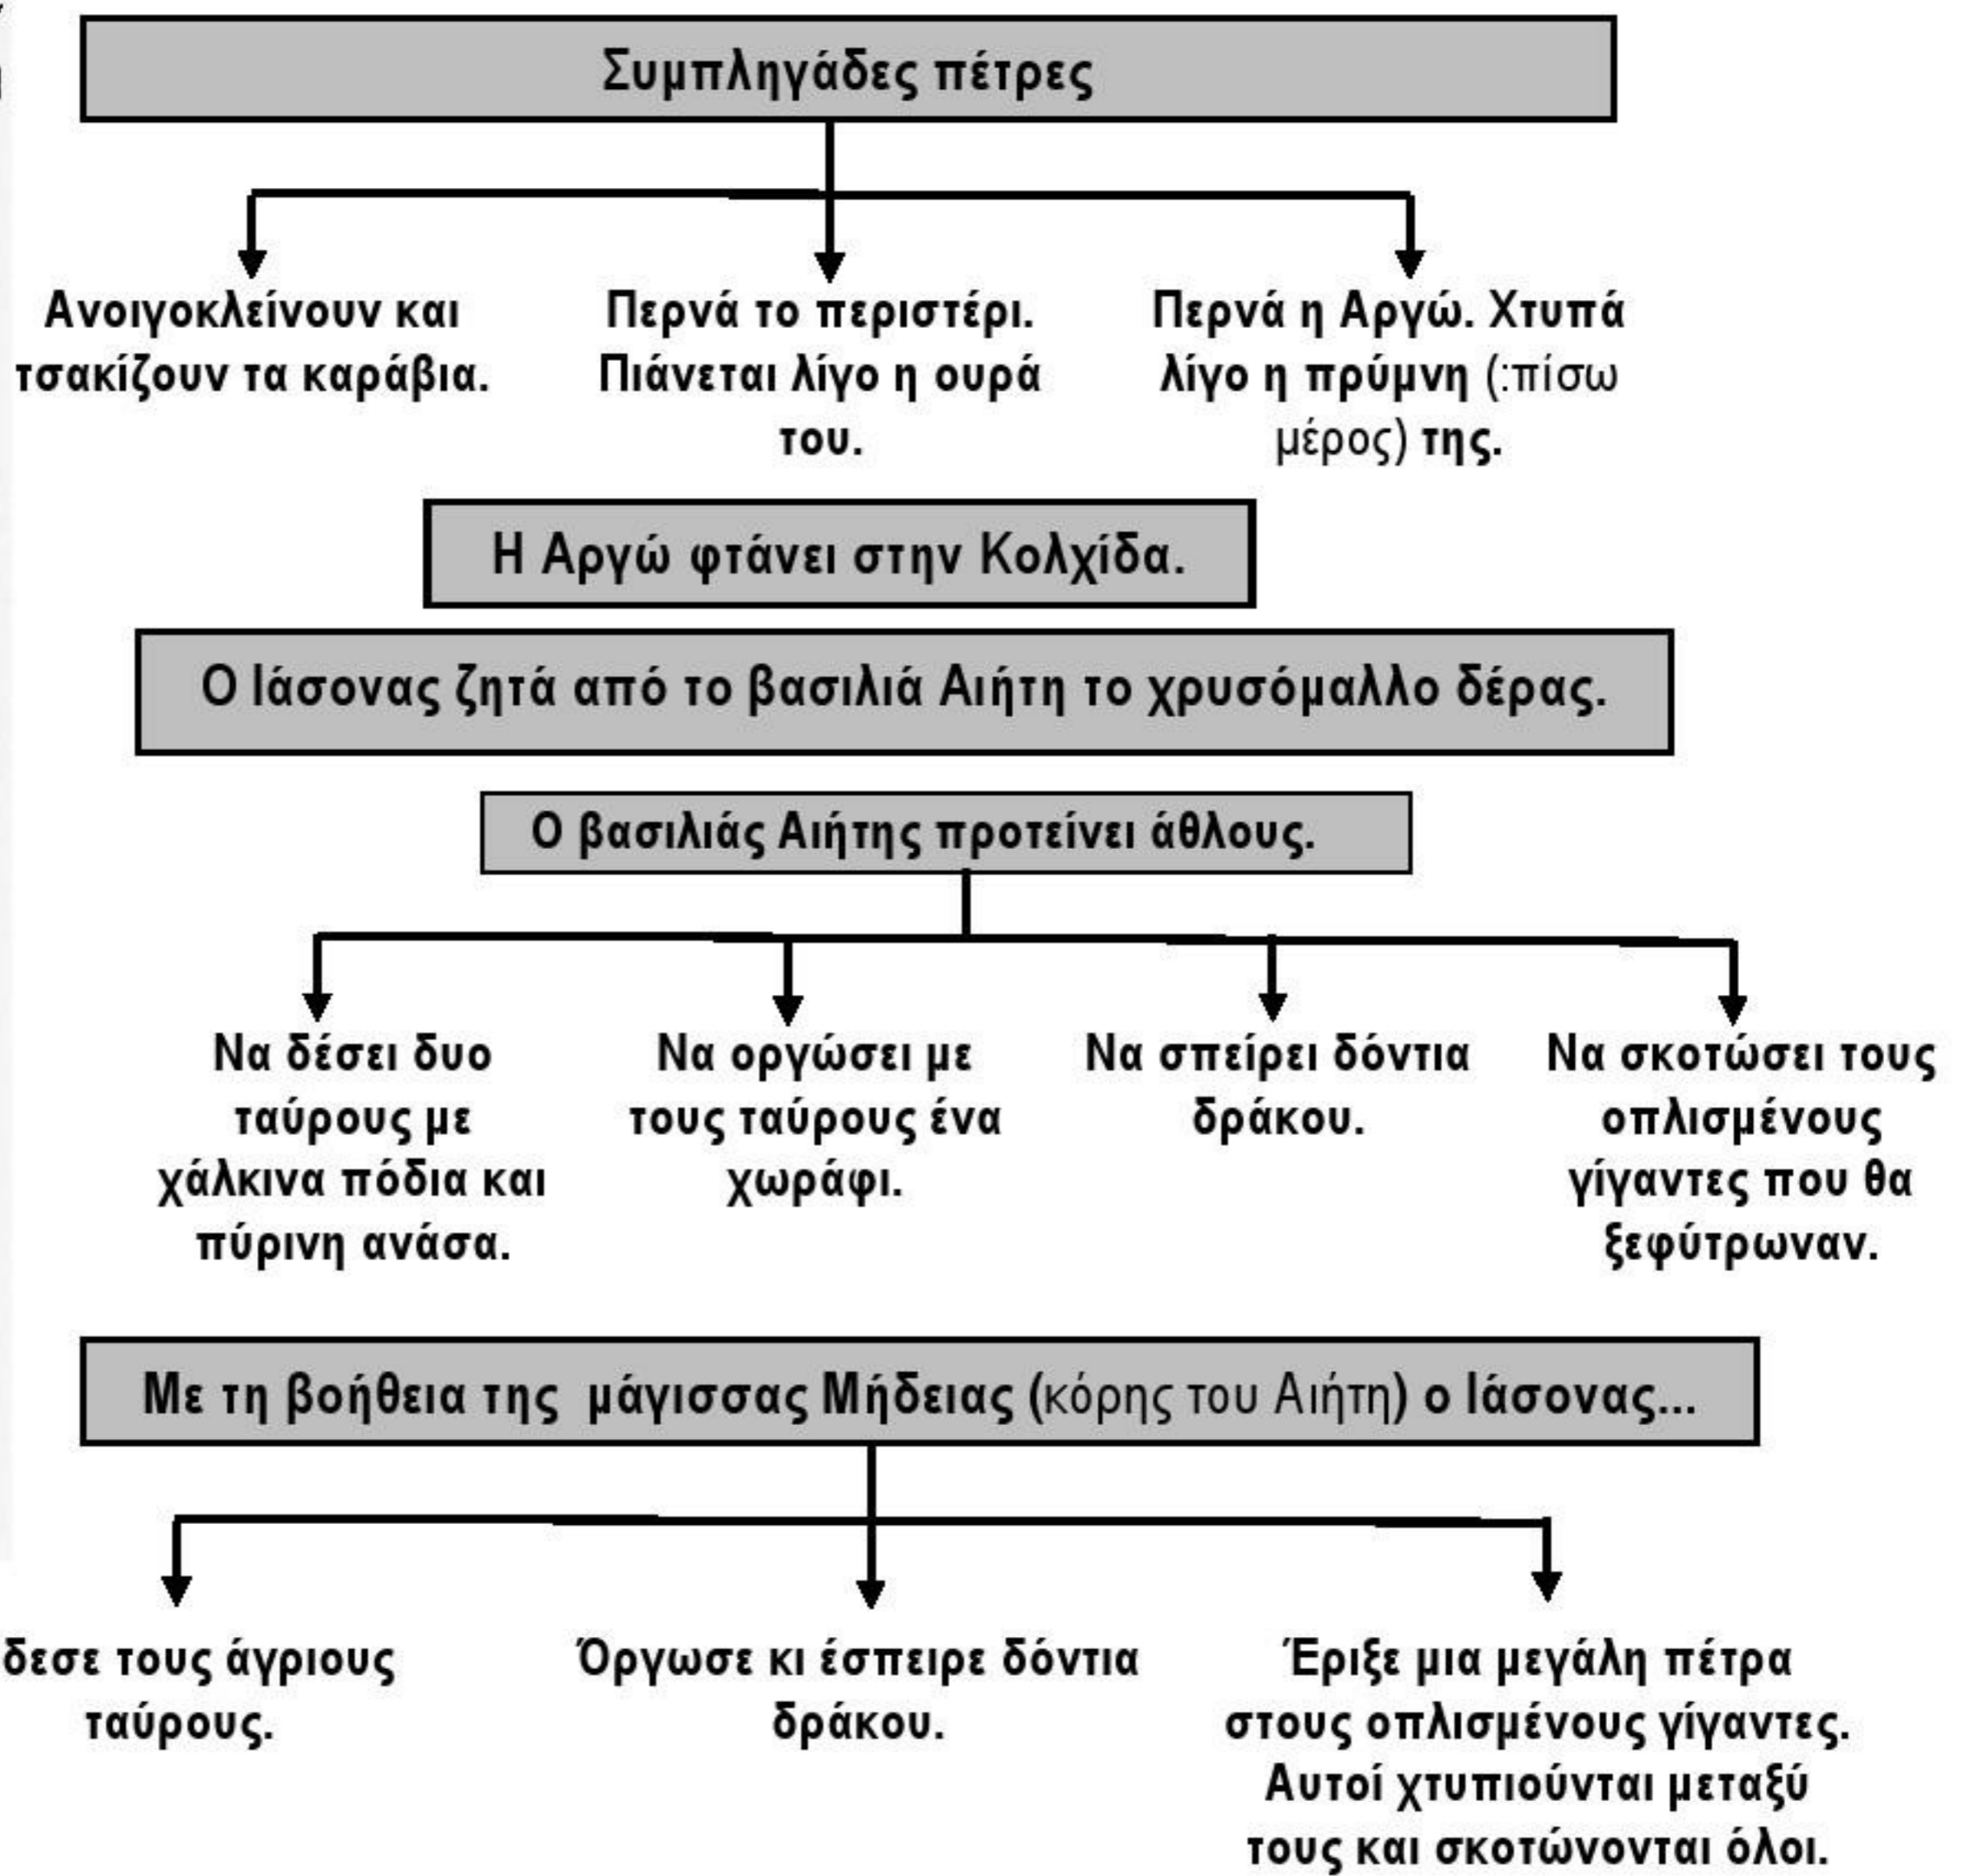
Συμπληγάδες πέτρες

Ανοιγοκλείνουν και τσακίζουν τα καράβια.

Περνά το περιστέρι. Πιάνεται λίγο η ουρά του.

Περνά η Αργώ. Χτυπά λίγο η πρύμνη (:πίσω μέρος) της.

Η Αργώ φτάνει στην Κολχίδα.

Ο Ιάσονας ζητά από το βασιλιά Αιήτη το χρυσόμαλλο δέρας.

Ο βασιλιάς Αιήτης προτείνει άθλους.

Να δέσει δυο ταύρους με χάλκινα πόδια και πύρινη ανάσα.

Να οργώσει με τους ταύρους ένα χωράφι.

Να σπείρει δόντια δράκου.

Να σκοτώσει τους οπλισμένους γίγαντες που θα ξεφύτρωναν.

Με τη βοήθεια της μάγισσας Μήδειας (κόρης του Αιήτη) ο Ιάσονας...

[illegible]δεσε τους άγριους ταύρους.

Όργωσε κι έσπειρε δόντια δράκου.

Έριξε μια μεγάλη πέτρα στους οπλισμένους γίγαντες. Αυτοί χτυπιούνται μεταξύ τους και σκοτώνονται όλοι.